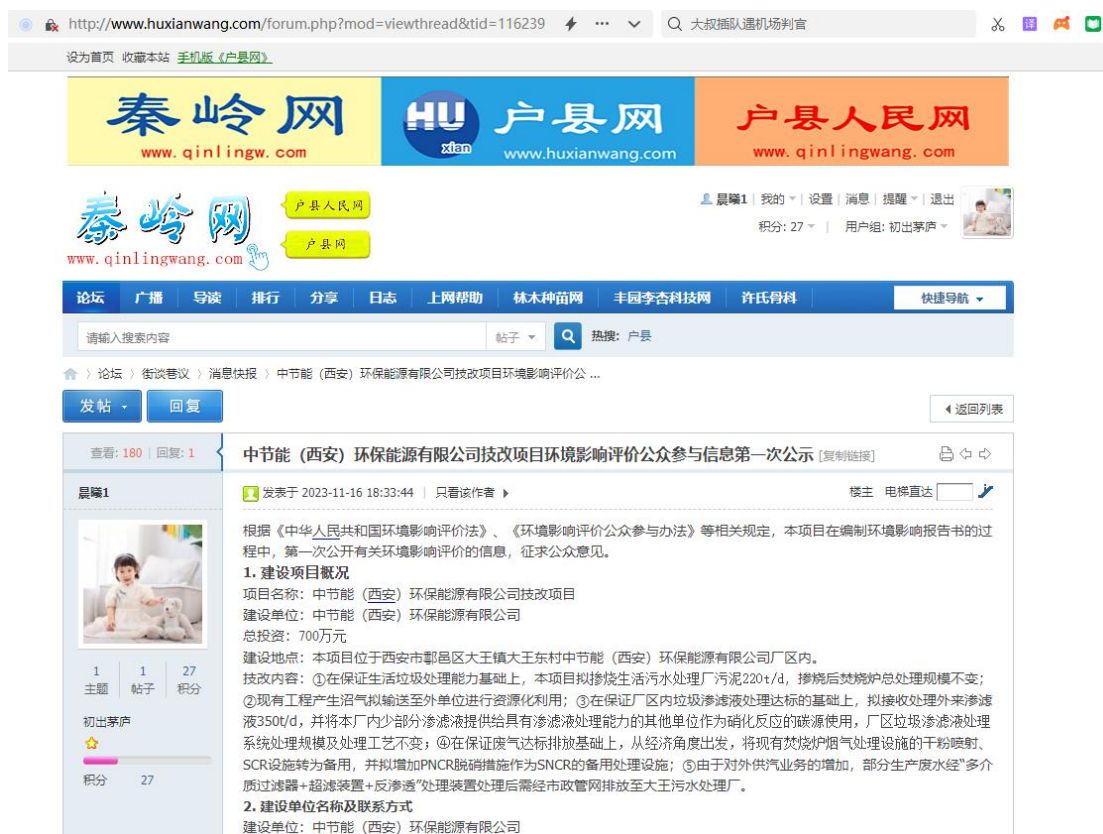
http://www.huxianwang.com/forum.php?mod=viewthread&tid=116239

大叔插队遇机场判官

设为首页 收藏本站 手机版《户县网》

秦岭网
www.qinlingw.com

HU xian 户县网
www.huxianwang.com

户县人民网
www.qinlingwang.com

秦岭网
www.qinlingwang.com

户县人民网

户县网

晨曦1 | 我的 | 设置 | 消息 | 提醒 | 退出
积分: 27 | 用户组: 初出茅庐

论坛 | 广播 | 导读 | 排行 | 分享 | 日志 | 上网帮助 | 林木种苗网 | 丰园李杏科技网 | 许氏骨科 | 快捷导航

请输入搜索内容 帖子 热搜: 户县

论坛 › 街谈巷议 › 消息快报 › 中节能（西安）环保能源有限公司技改项目环境影响评价公 ...

发帖 回复 返回列表

查看: 180 | 回复: 1

中节能（西安）环保能源有限公司技改项目环境影响评价公众参与信息第一次公示 [复制链接]

晨曦1

发表于 2023-11-16 18:33:44 | 只看该作者

楼主 电梯直达

根据《中华人民共和国环境影响评价法》、《环境影响评价公众参与办法》等相关规定，本项目在编制环境影响报告书的过程中，第一次公开有关环境影响评价的信息，征求公众意见。

1. 建设项目概况

项目名称：中节能（西安）环保能源有限公司技改项目

建设单位：中节能（西安）环保能源有限公司

总投资：700万元

建设地点：本项目位于西安市鄠邑区大王镇大王东村中节能（西安）环保能源有限公司厂区内。

技改内容：①在保证生活垃圾处理能力基础上，本项目拟掺烧生活污水处理厂污泥220t/d，掺烧后焚烧炉总处理规模不变；②现有工程产生沼气拟输送至外单位进行资源化利用；③在保证厂区内垃圾渗滤液处理达标的基础上，拟接收处理外来渗滤液350t/d，并将本厂内少部分渗滤液提供给具有渗滤液处理能力的其他单位作为硝化反应的碳源使用，厂区垃圾渗滤液处理系统处理规模及处理工艺不变；④在保证废气达标排放基础上，从经济角度出发，将现有焚烧炉烟气处理设施的干粉喷射、SCR设施转为备用，并拟增加PNCR脱硝措施作为SNCR的备用处理设施；⑤由于对外供汽业务的增加，部分生产废水经"多介质过滤器+超滤装置+反渗透"处理装置处理后需经市政管网排放至大王污水处理厂。

2. 建设单位名称及联系方式

建设单位：中节能（西安）环保能源有限公司

1 主题 | 1 帖子 | 27 积分

初出茅庐

积分 27